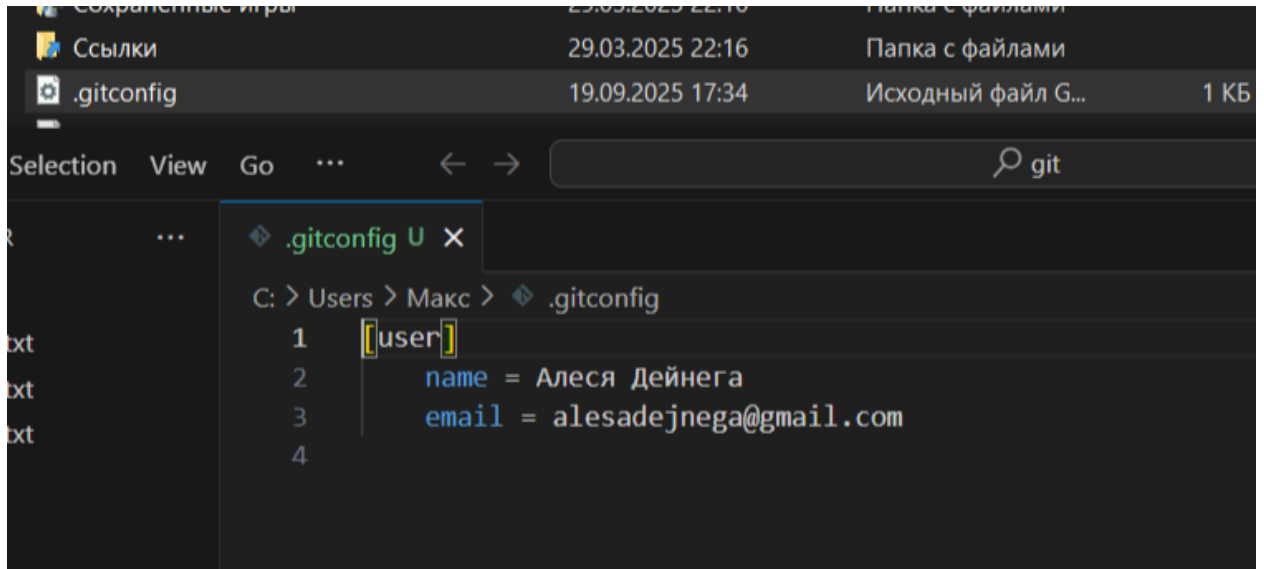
Сохраненные игры 29.03.2025 22:16 Папка с файлами
Ссылки 29.03.2025 22:16 Папка с файлами
.gitconfig 19.09.2025 17:34 Исходный файл G... 1 КБ

Selection View Go ··· ← → git

R ···

txt
txt
txt

.gitconfig U ×

C: > Users > Макс > .gitconfig

1 [user]
2 name = Алеся Дейнега
3 email = alesadejnega@gmail.com
4